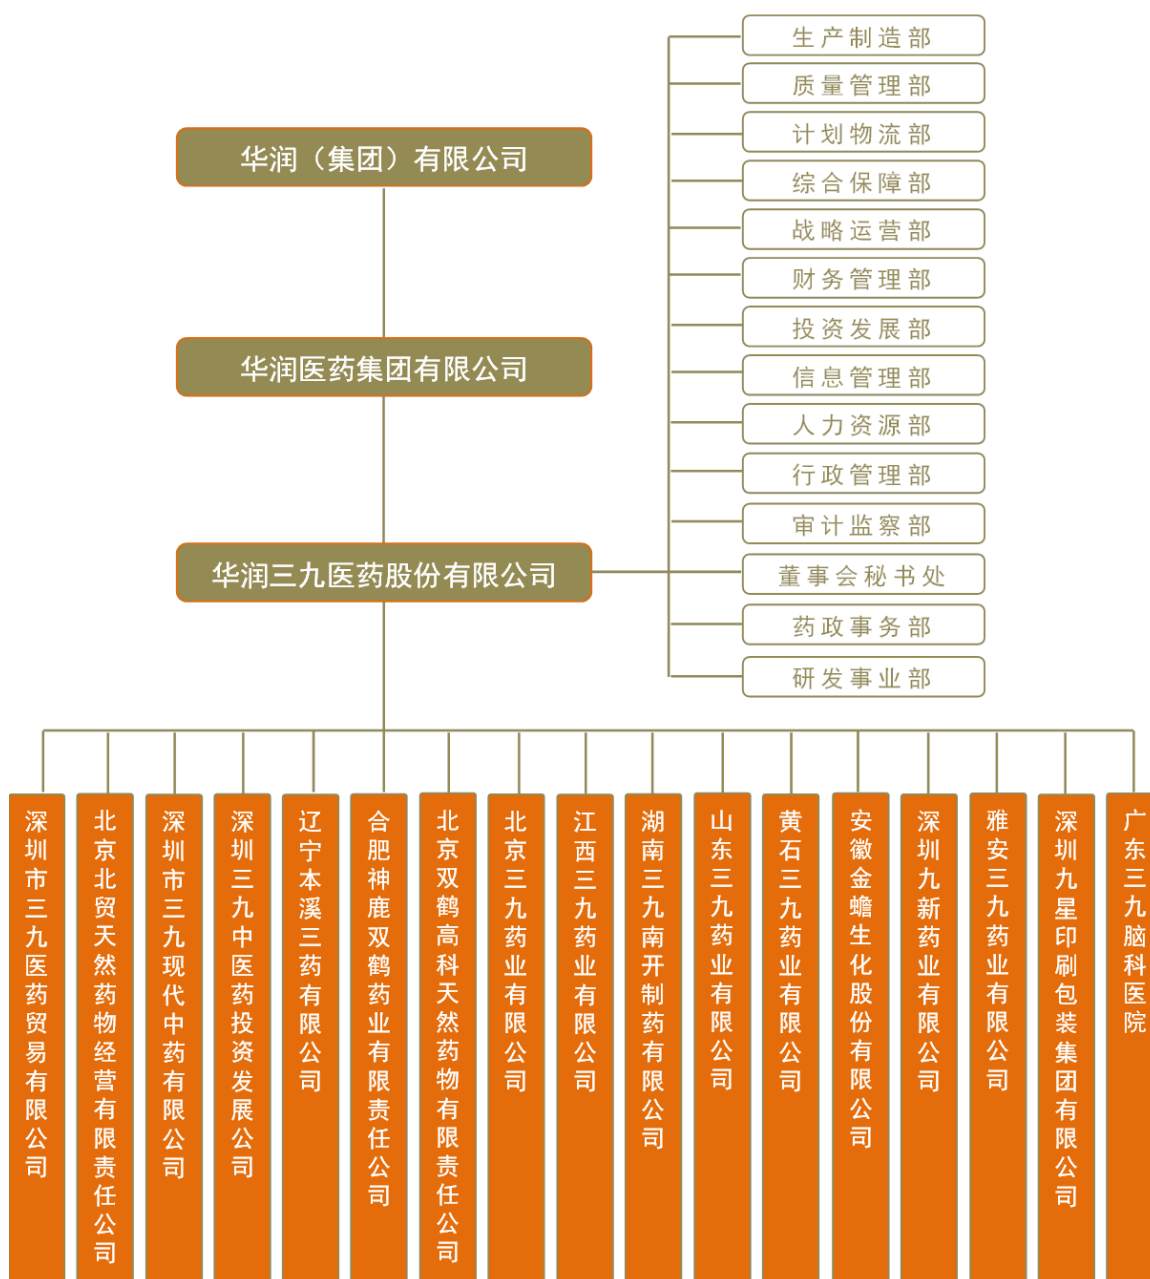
华润（集团）有限公司

华润医药集团有限公司

华润三九医药股份有限公司

生产制造部
质量管理部
计划物流部
综合保障部
战略运营部
财务管理部
投资发展部
信息管理部
人力资源部
行政管理部
审计监察部
董事会秘书处
药政事务部
研发事业部

深圳市三九医药贸易有限公司
北京北贸天然药物经营有限责任公司
深圳市三九现代中药有限公司
深圳三九中医药投资发展公司
辽宁本溪三药有限公司
合肥神鹿双鹤药业有限责任公司
北京双鹤高科天然药物有限责任公司
北京三九药业有限公司
江西三九药业有限公司
湖南三九南开制药有限公司
山东三九药业有限公司
黄石三九药业有限公司
安徽金蟾生化股份有限公司
深圳九新药业有限公司
雅安三九药业有限公司
深圳九星印刷包装集团有限公司
广东三九脑科医院